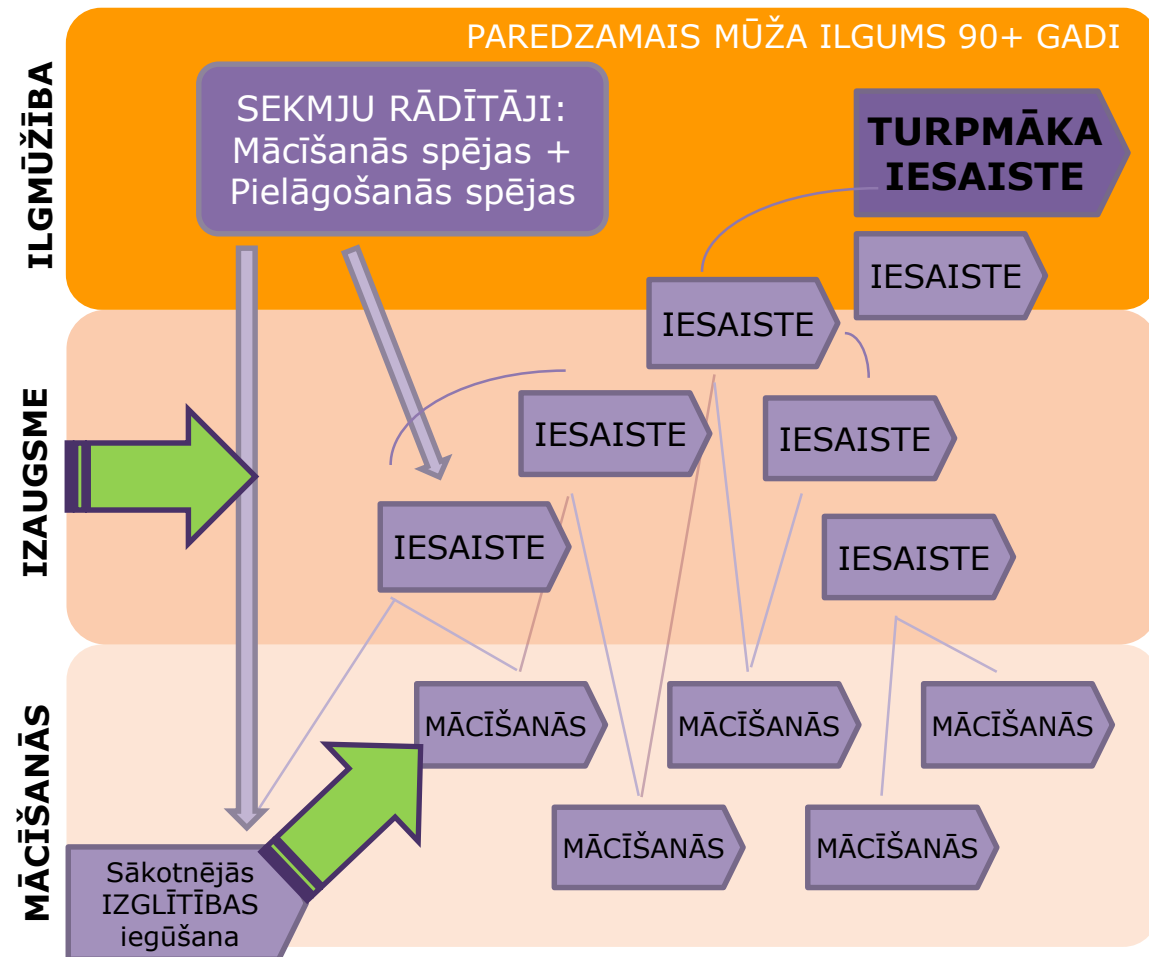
PAREDZAMAIS MŪŽA ILGUMS 90+ GADI

ILGMŪŽĪBA

SEKMJU RĀDĪTĀJI: Mācīšanās spējas + Pielāgošanās spējas

TURPMĀKA IESAISTE

IESAISTE

IESAISTE

IZAUGSME

IESAISTE

IESAISTE

IESAISTE

IESAISTE

MĀCĪŠANĀS

MĀCĪŠANĀS

MĀCĪŠANĀS

MĀCĪŠANĀS

MĀCĪŠANĀS

MĀCĪŠANĀS

Sākotnējās IZGLĪTĪBAS iegūšana